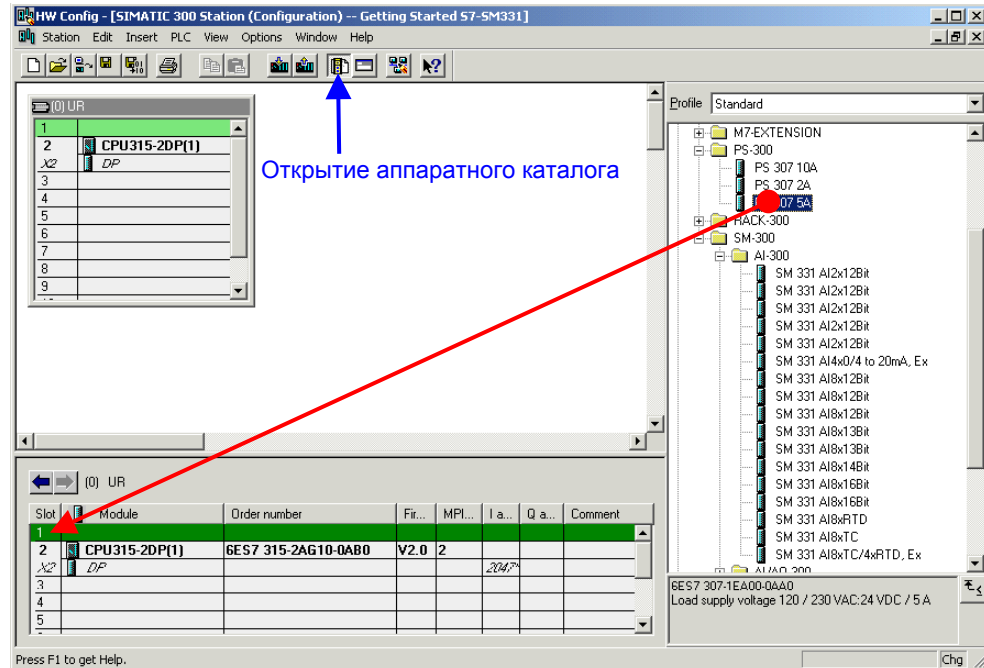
HW Config - [SIMATIC 300 Station (Configuration) -- Getting Started S7-SM331]

Station Edit Insert PLC View Options Window Help

(0) UR

| | |
|---|---|
| 1 | |
| 2 | CPU315-2DP(1) |
| X2 | DP |
| 3 | |
| 4 | |
| 5 | |
| 6 | |
| 7 | |
| 8 | |
| 9 | |

Открытие аппаратного каталога

Profile Standard

M7-EXTENSION
PS-300
PS 307 10A
PS 307 2A
PS 307 5A
RACK-300
SM-300
AI-300
SM 331 AI2x12Bit
SM 331 AI2x12Bit
SM 331 AI2x12Bit
SM 331 AI2x12Bit
SM 331 AI2x12Bit
SM 331 AI4x0/4 to 20mA, Ex
SM 331 AI8x12Bit
SM 331 AI8x12Bit
SM 331 AI8x12Bit
SM 331 AI8x13Bit
SM 331 AI8x13Bit
SM 331 AI8x14Bit
SM 331 AI8x16Bit
SM 331 AI8x16Bit
SM 331 AI8xRTD
SM 331 AI8xTC
SM 331 AI8xTC/4xRTD, Ex
AI/AO-300

6ES7 307-1EA00-0AA0
Load supply voltage 120 / 230 VAC:24 VDC / 5 A

(0) UR

| Slot | Module | Order number | Fir... | MPI... | I a... | Q a... | Comment |
|---|---|---|---|---|---|---|---|
| 1 | | | | | | | |
| 2 | CPU315-2DP(1) | 6ES7 315-2AG10-0AB0 | V2.0 | 2 | | | |
| X2 | DP | | | | 2047* | | |
| 3 | | | | | | | |
| 4 | | | | | | | |
| 5 | | | | | | | |

Press F1 to get Help.

Chg